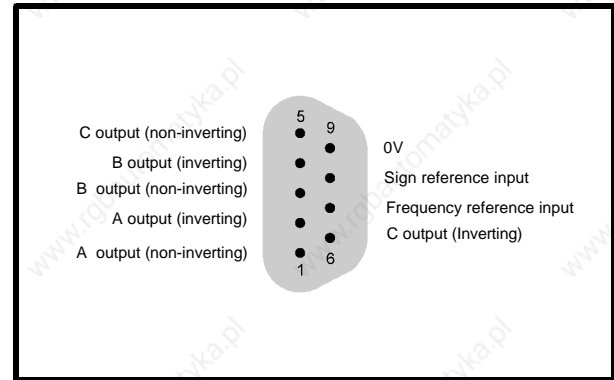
C output (non-inverting)
B output (inverting)
B  output (non-inverting)
A output (inverting)
A  output (non-inverting)

5
9
1
6

0V
Sign reference input
Frequency reference input
C output (Inverting)

www.roboautomatyka.pl